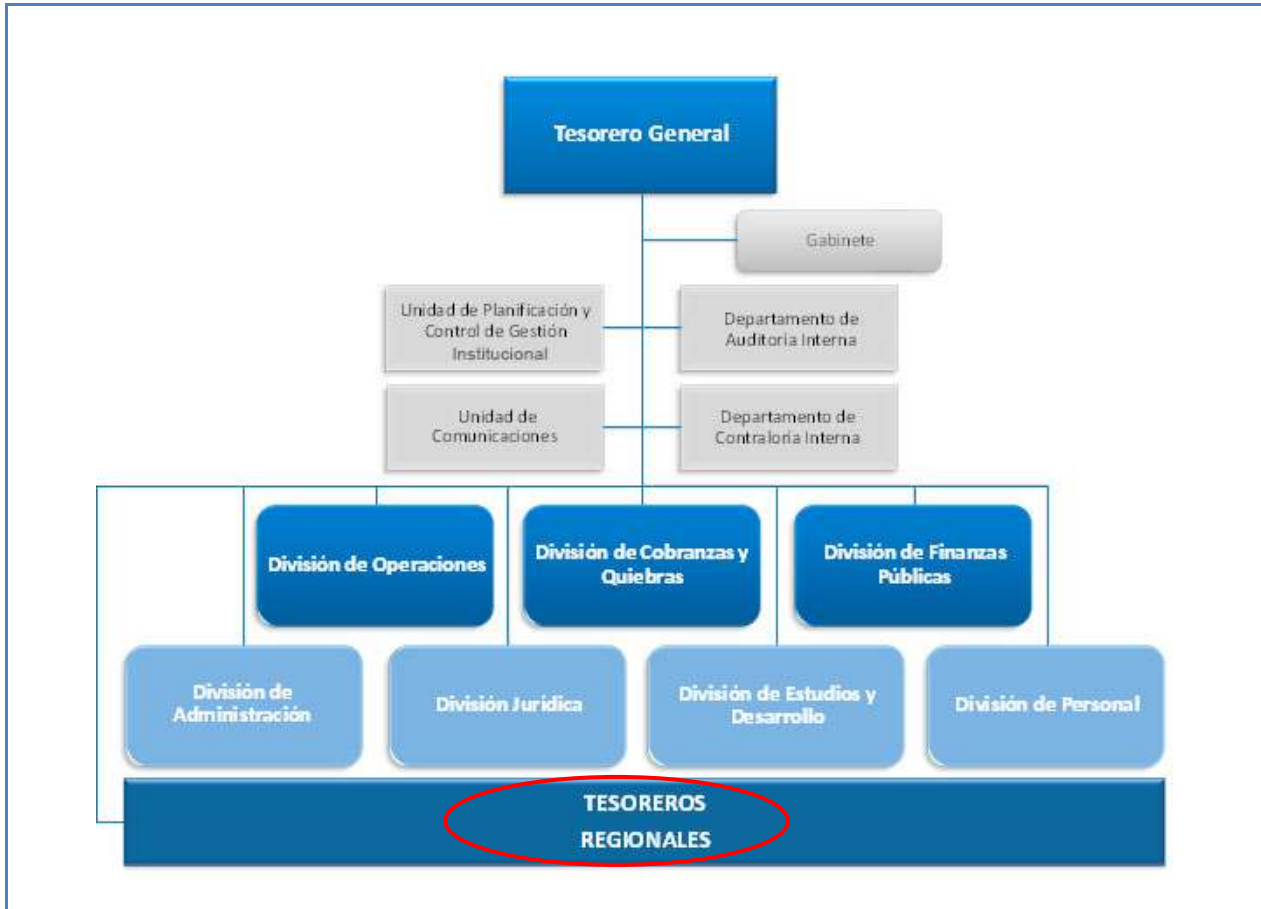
Tesorero General

Gabinete

Unidad de Planificación y Control de Gestión Institucional

Departamento de Auditoria Interna

Unidad de Comunicaciones

Departamento de Contraloria Interna

División de Operaciones

División de Cobranzas y Quiebras

División de Finanzas Públicas

División de Administración

División Juridica

División de Estudios y Desarrollo

División de Personal

TESOREROS REGIONALES